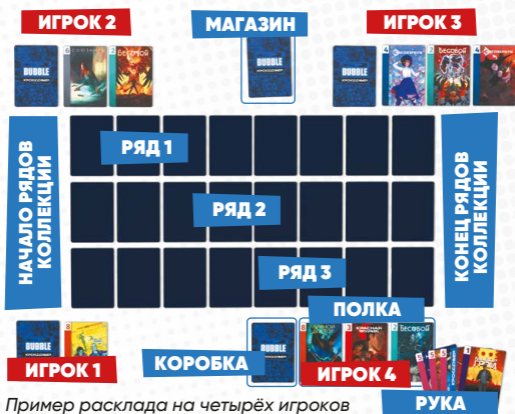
ИГРОК 2

МАГАЗИН

ИГРОК 3

BUBBLE

Бесобой

BUBBLE

BUBBLE

Бесобой

НАЧАЛО РЯДОВ КОЛЛЕКЦИИ

РЯД 1

РЯД 2

РЯД 3

КОНЕЦ РЯДОВ КОЛЛЕКЦИИ

ПОЛКА

BUBBLE

BUBBLE

Бесобой

ИГРОК 1

КОРОБКА

ИГРОК 4

РУКА

Пример расклада на четырёх игроков